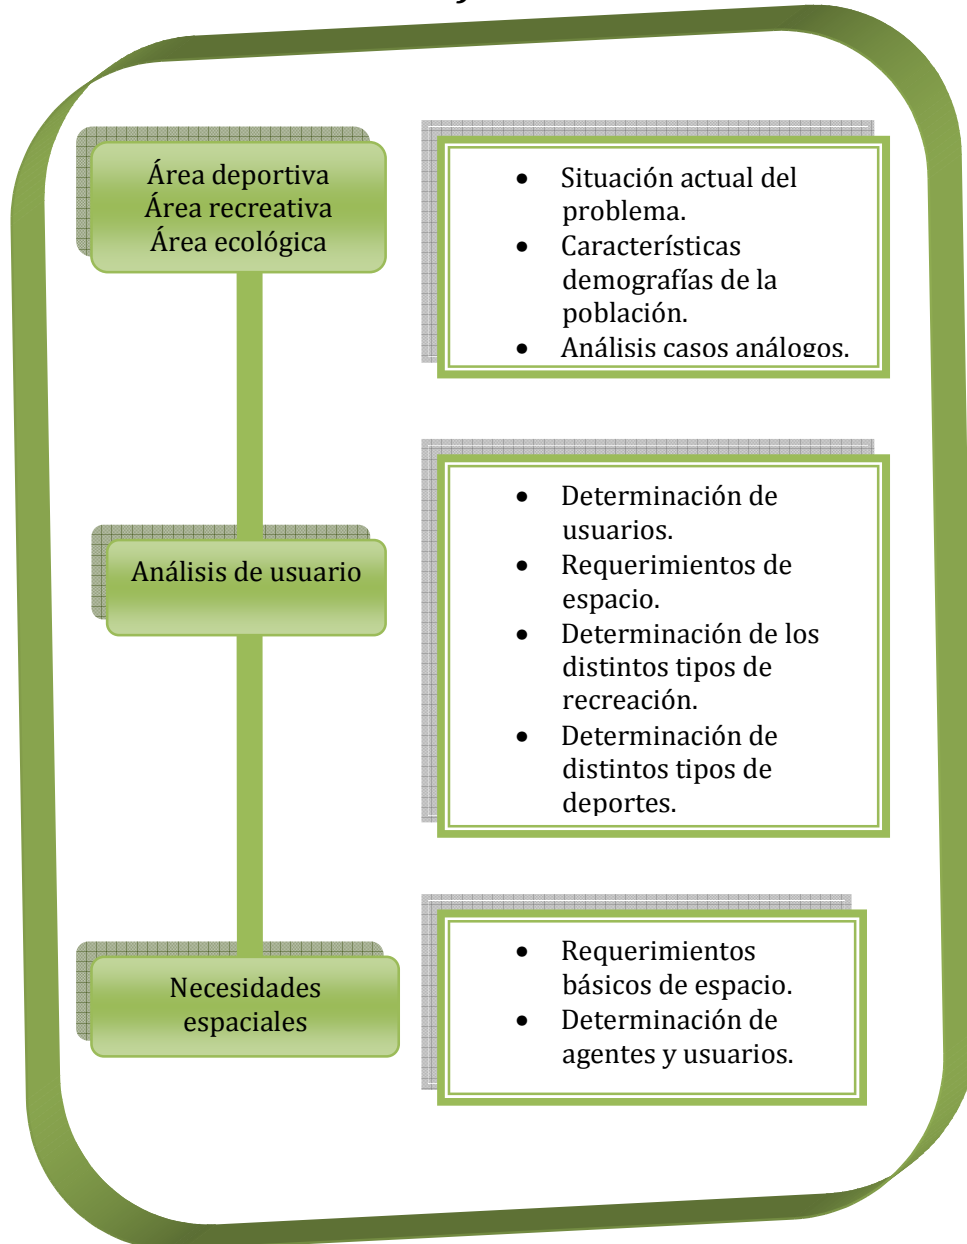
Área deportiva
Área recreativa
Área ecológica

- Situación actual del problema.
- Características demografías de la población.
- Análisis casos análogos.

Análisis de usuario

- Determinación de usuarios.
- Requerimientos de espacio.
- Determinación de los distintos tipos de recreación.
- Determinación de distintos tipos de deportes.

Necesidades espaciales

- Requerimientos básicos de espacio.
- Determinación de agentes y usuarios.